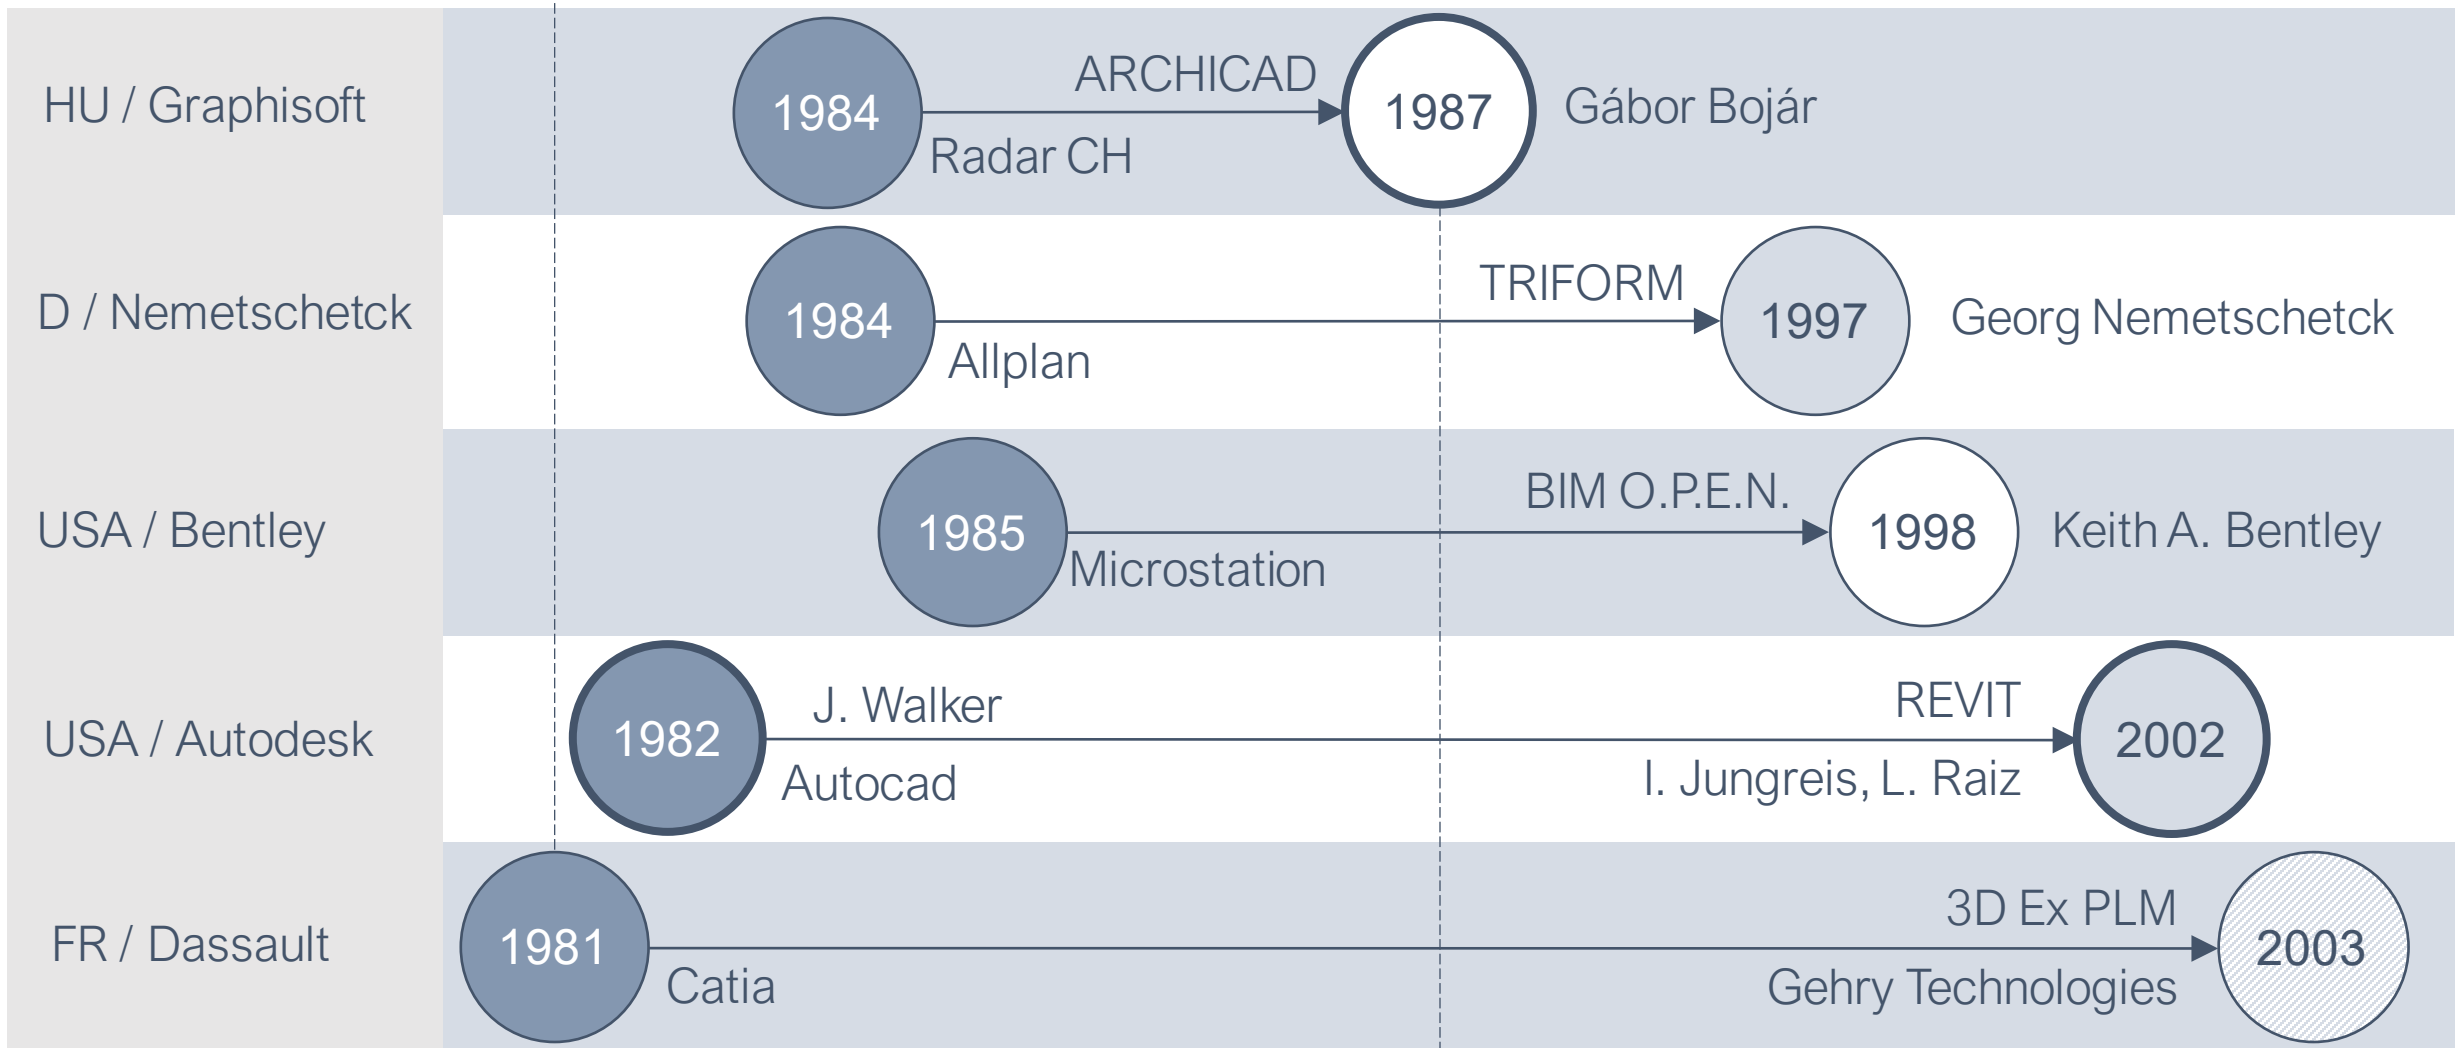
HU / Graphisoft

1984

ARCHICAD

Radar CH

1987

Gábor Bojár

D / Nemetschetck

1984

Allplan

TRIFORM

1997

Georg Nemetschetck

USA / Bentley

1985

Microstation

BIM O.P.E.N.

1998

Keith A. Bentley

USA / Autodesk

1982

J. Walker

Autocad

REVIT

I. Jungreis, L. Raiz

2002

FR / Dassault

1981

Catia

3D Ex PLM

Gehry Technologies

2003